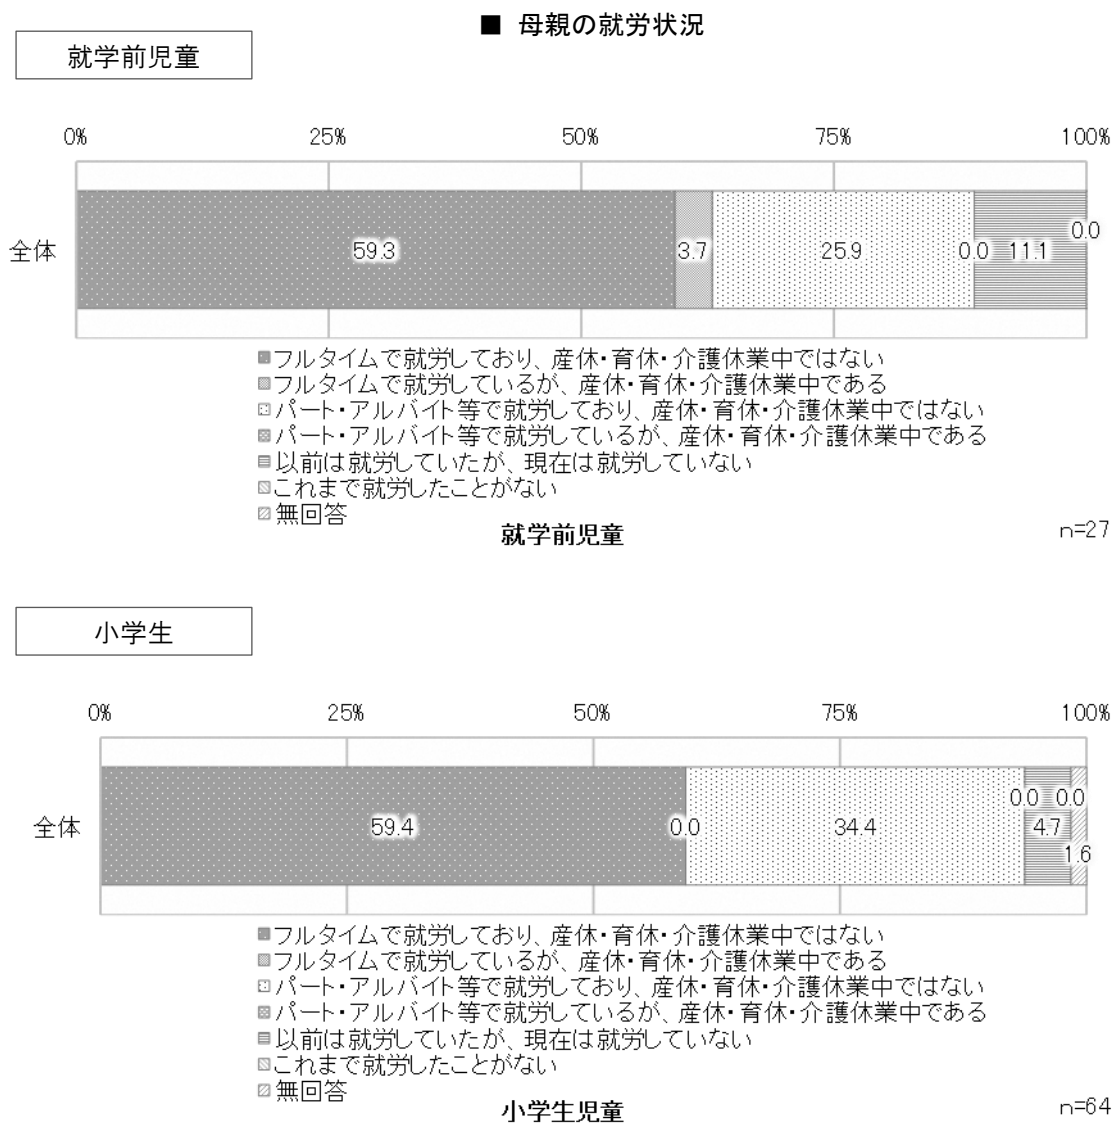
■ 母親の就労状況

就学前児童

0% 25% 50% 75% 100%

全体 59.3 3.7 25.9 0.0 11.1 0.0

フルタイムで就労しており、産休・育休・介護休業中ではない
フルタイムで就労しているが、産休・育休・介護休業中である
パート・アルバイト等で就労しており、産休・育休・介護休業中ではない
パート・アルバイト等で就労しているが、産休・育休・介護休業中である
以前は就労していたが、現在は就労していない
これまで就労したことがない
無回答

就学前児童

n=27

小学生

0% 25% 50% 75% 100%

全体 59.4 0.0 34.4 0.0 0.0 4.7 1.6

フルタイムで就労しており、産休・育休・介護休業中ではない
フルタイムで就労しているが、産休・育休・介護休業中である
パート・アルバイト等で就労しており、産休・育休・介護休業中ではない
パート・アルバイト等で就労しているが、産休・育休・介護休業中である
以前は就労していたが、現在は就労していない
これまで就労したことがない
無回答

小学生児童

n=64